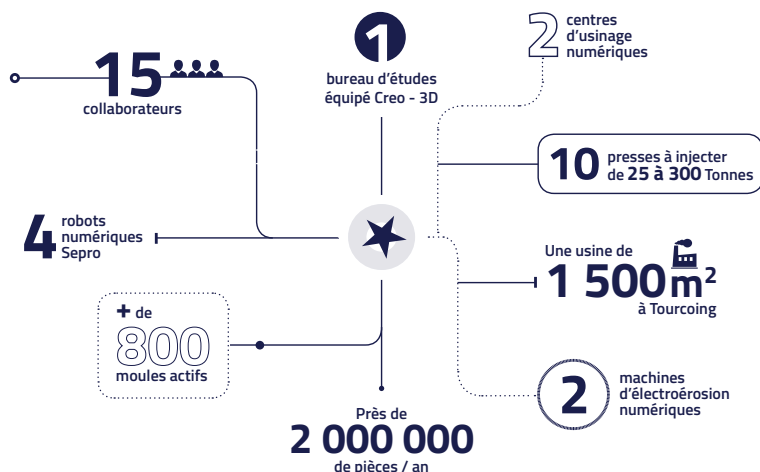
15
collaborateurs

1
bureau d'études équipé Creo - 3D

2 centres d'usinage numériques

10 presses à injecter de 25 à 300 Tonnes

4 robots numériques Sepro

Une usine de
1 500 $m^2$
à Tourcoing

+ de
800
moules actifs

2 machines d'électroérosion numériques

Près de
2 000 000
de pièces / an